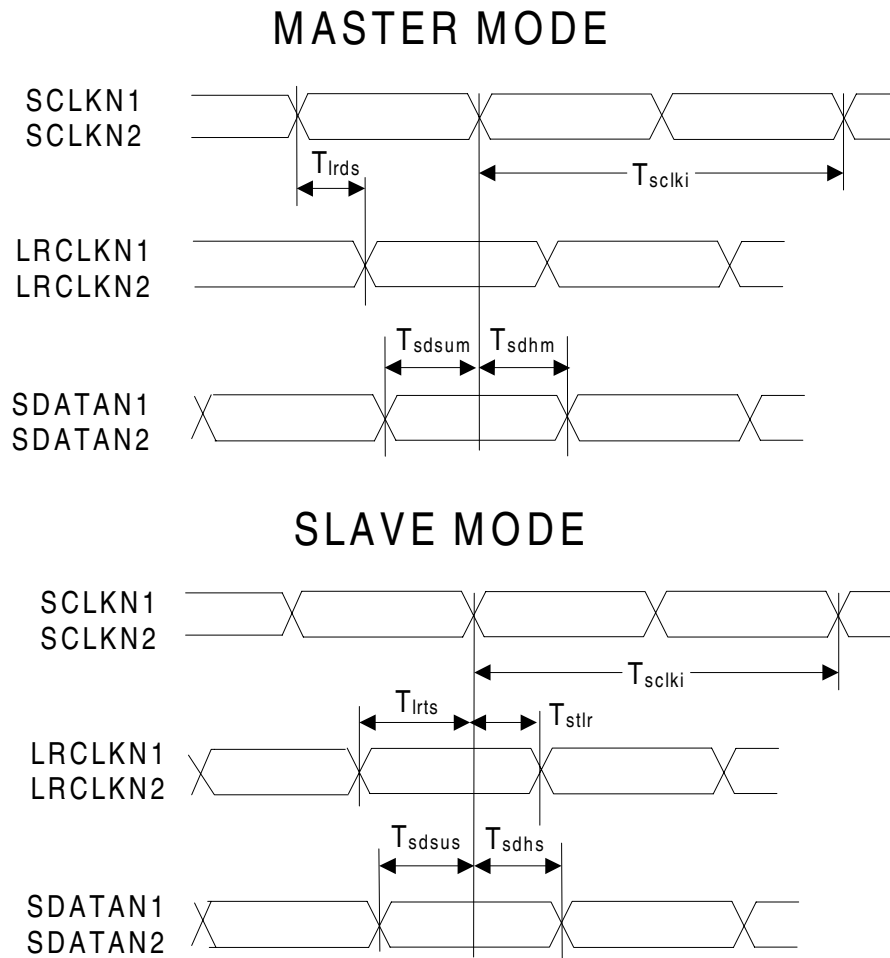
MASTER MODE

SCLKN1
SCLKN2

$T_{lrds}$

$T_{sclki}$

LRCLKN1
LRCLKN2

$T_{sdsum}$ $T_{sdhm}$

SDATAN1
SDATAN2

SLAVE MODE

SCLKN1
SCLKN2

$T_{sclki}$

$T_{lrts}$ $T_{stlr}$

LRCLKN1
LRCLKN2

$T_{sdsus}$ $T_{sdhs}$

SDATAN1
SDATAN2